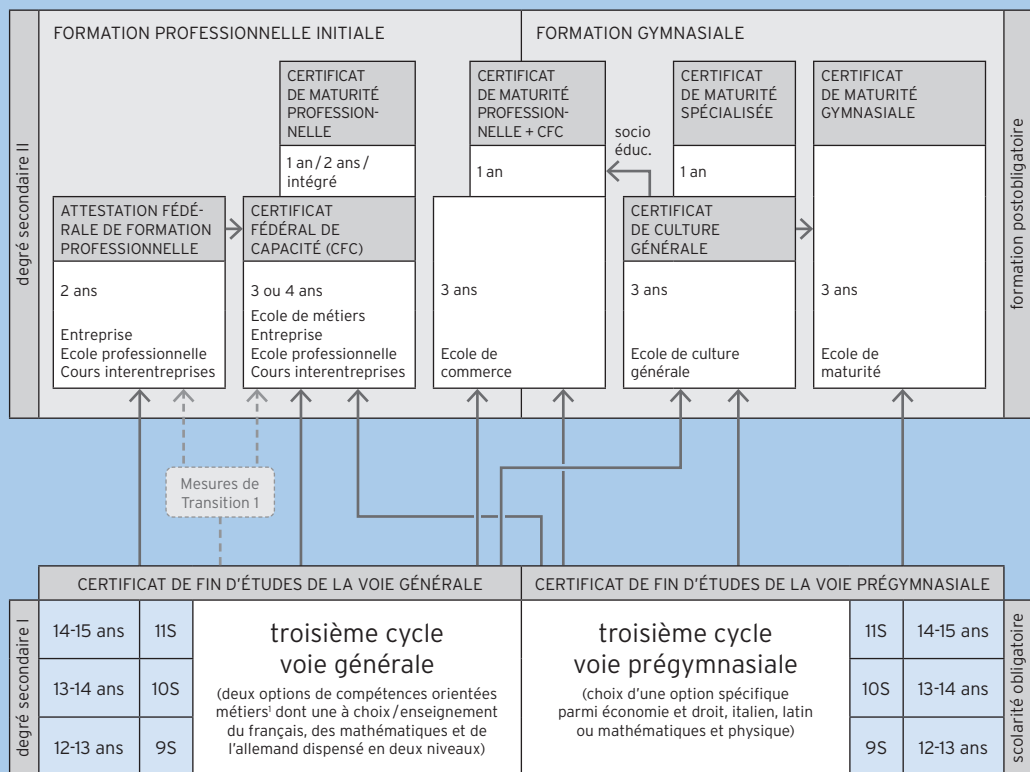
degré secondaire II

FORMATION PROFESSIONNELLE INITIALE

FORMATION GYMNASIALE

formation postobligatoire

CERTIFICAT DE MATURITÉ PROFESSIONNELLE

1 an / 2 ans / intégré

CERTIFICAT DE MATURITÉ PROFESSIONNELLE + CFC

1 an

socio éduc.

CERTIFICAT DE MATURITÉ SPÉCIALISÉE

1 an

CERTIFICAT DE MATURITÉ GYMNASIALE

ATTESTATION FÉDÉRALE DE FORMATION PROFESSIONNELLE

2 ans

Entreprise
Ecole professionnelle
Cours interentreprises

CERTIFICAT FÉDÉRAL DE CAPACITÉ (CFC)

3 ou 4 ans

Ecole de métiers
Entreprise
Ecole professionnelle
Cours interentreprises

3 ans

Ecole de commerce

CERTIFICAT DE CULTURE GÉNÉRALE

3 ans

Ecole de culture générale

3 ans

Ecole de maturité

Mesures de Transition 1

CERTIFICAT DE FIN D'ÉTUDES DE LA VOIE GÉNÉRALE

CERTIFICAT DE FIN D'ÉTUDES DE LA VOIE PRÉGYMNASIALE

degré secondaire I

| 14-15 ans | 11S |
|---|---|
| 13-14 ans | 10S |
| 12-13 ans | 9S |

troisième cycle
voie générale

(deux options de compétences orientées métiers¹ dont une à choix / enseignement du français, des mathématiques et de l'allemand dispensé en deux niveaux)

troisième cycle
voie prégymnasiale

(choix d'une option spécifique parmi économie et droit, italien, latin ou mathématiques et physique)

| 11S | 14-15 ans |
|---|---|
| 10S | 13-14 ans |
| 9S | 12-13 ans |

scolarité obligatoire